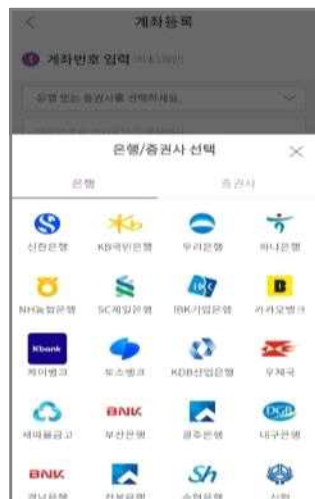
계좌등록

계좌번호 입력 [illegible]

은행 또는 증권사를 선택하세요.

은행/증권사 선택

은행 증권사

신한은행 KB국민은행 우리은행 하나은행

NH농협은행 SC제일은행 IBK기업은행 카카오뱅크

Kbank

케이뱅크 토스뱅크 KDB산업은행 우체국

BNK

새마을금고 부산은행 광주은행 대구은행

BNK

경남은행 전북은행 수협은행 신협